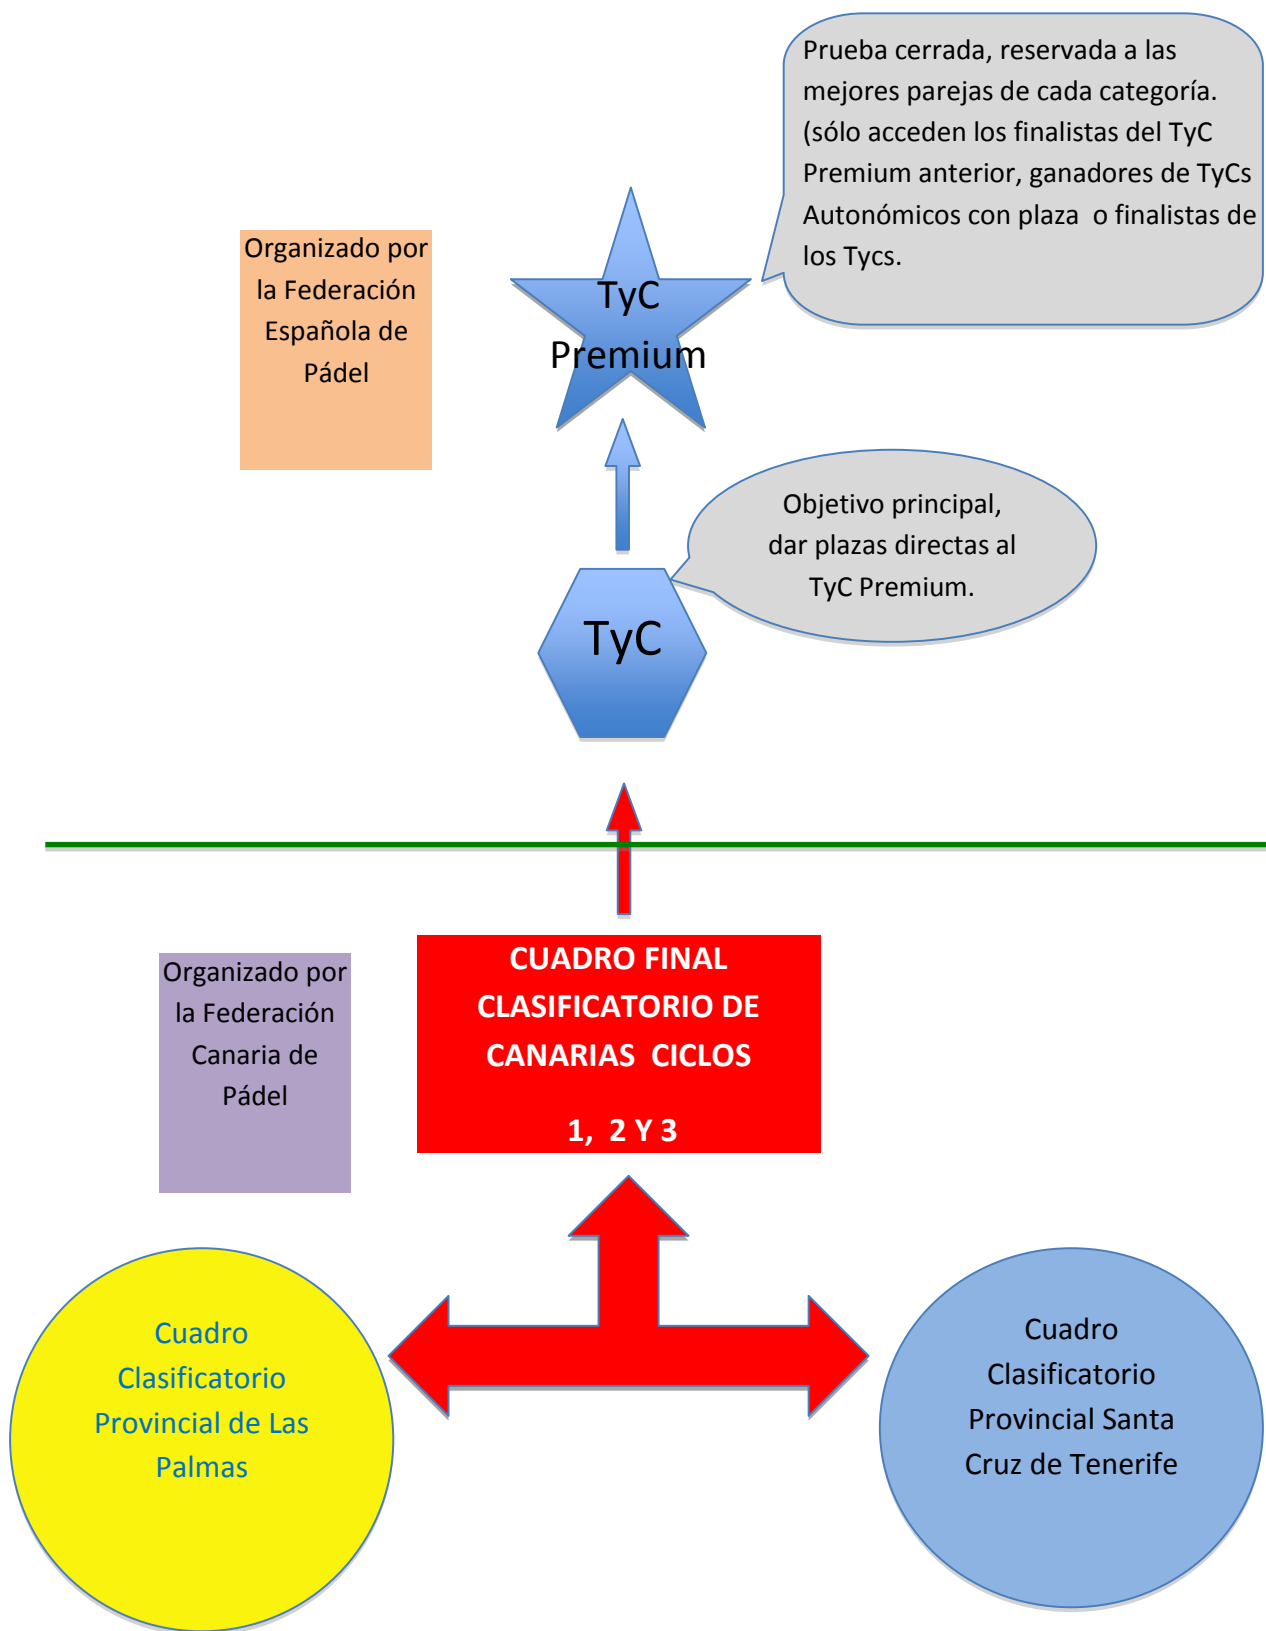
Prueba cerrada, reservada a las mejores parejas de cada categoría. (sólo acceden los finalistas del TyC Premium anterior, ganadores de TyCs Autonómicos con plaza o finalistas de los Tycs.

Organizado por la Federación Española de Pádel

TyC Premium

Objetivo principal, dar plazas directas al TyC Premium.

TyC

Organizado por la Federación Canaria de Pádel

CUADRO FINAL CLASIFICATORIO DE CANARIAS CICLOS

1, 2 Y 3

Cuadro Clasificatorio Provincial de Las Palmas

Cuadro Clasificatorio Provincial Santa Cruz de Tenerife